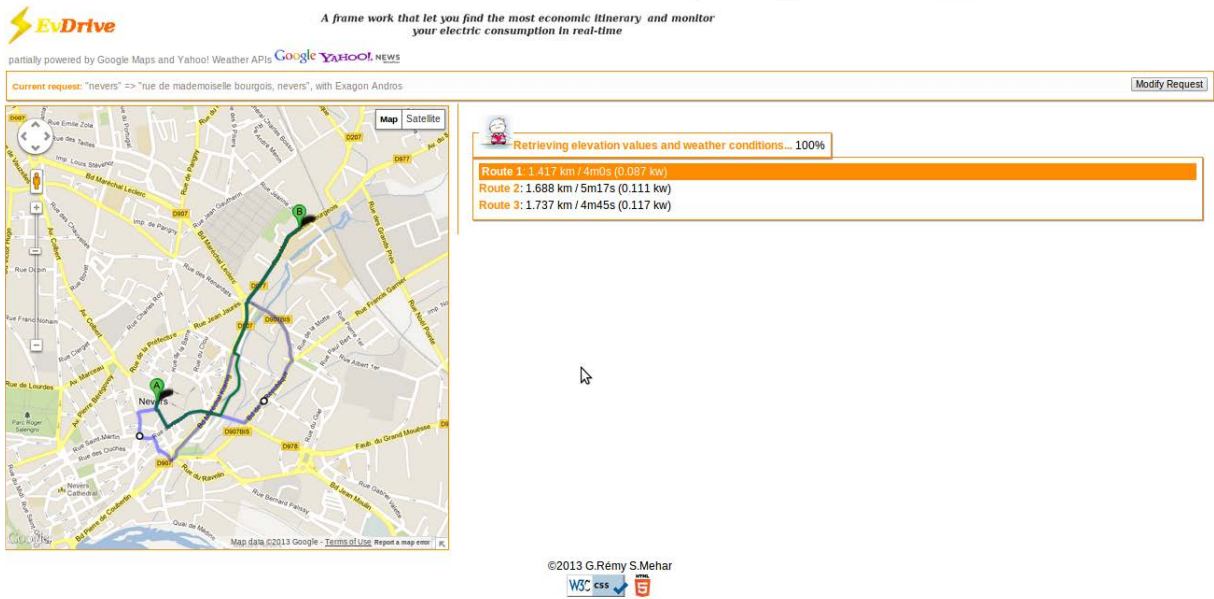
EvDrive

A frame work that let you find the most economic itinerary and monitor your electric consumption in real-time

partially powered by Google Maps and Yahoo! Weather APIs Google YAHOO! NEWS

Current request: "nevers" => "rue de mademoiselle bourgois, nevers", with Exagon Andros

Modify Request

Map Satellite

Rue Emile Zola
Rue des Tailles
Imp. Louis Stévenot
Bd Maréchal Leclerc
Rue de Pégny
Rue Jean Gauthern
Imp. de Pargny
Rue Oudin
Rue Franc Nohain
Rue de Lourdes
Av. Marceau
Rue de la Préfecture
Rue Jean Jaurès
Rue Francis Garnier
Rue Albert 1er
Rue Saint-Martin
Rue des Ouches
Nevers Cathedral
Bd du Ravelin
Faub. du Grand Mouësse
Rue Bernard Palissy
Rue Jean Moulin
Bd Pierre de Coubertin
Quai de Médine
Parc Roger Salengro
Nevers
D907
D977
D207
D978
D907BIS
A
B

Map data ©2013 Google - Terms of Use Report a map error

Retrieving elevation values and weather conditions... 100%

Route 1: 1.417 km / 4m0s (0.087 kw)
Route 2: 1.688 km / 5m17s (0.111 kw)
Route 3: 1.737 km / 4m45s (0.117 kw)

©2013 G.Rémy S.Mehar
W3C css HTML